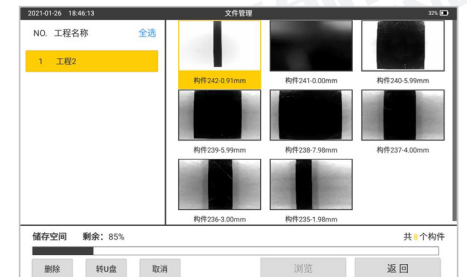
2021-01-26 18:46:13 文件管理 32%

NO. 工程名称 全选

1 工程2

构件242-0.91mm 构件241-0.00mm 构件240-5.99mm

构件239-5.99mm 构件238-7.98mm 构件237-4.00mm

构件236-3.00mm 构件235-1.98mm

储存空间 剩余：85% 共8个构件

删除 转U盘 取消 浏览 返回